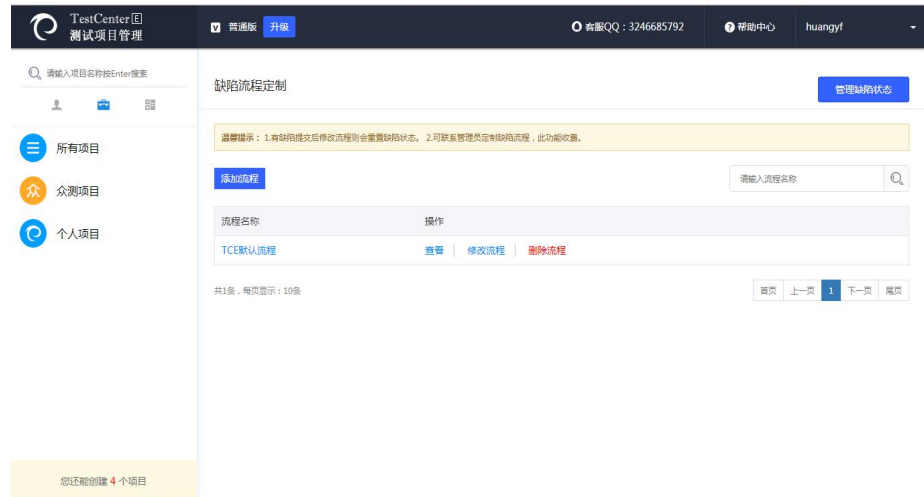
TestCenter E
测试项目管理

V 普通版 升级

客服QQ：3246685792

帮助中心

huangyf

请输入项目名称按Enter搜索

所有项目

众测项目

个人项目

您还能创建 4 个项目

缺陷流程定制

管理缺陷状态

温馨提示：1.有缺陷提交后修改流程则会重置缺陷状态。 2.可联系管理员定制缺陷流程，此功能收费。

添加流程

请输入流程名称

| 流程名称 | 操作 |
|---|---|
| TCE默认流程 | 查看 修改流程 删除流程 |

共1条，每页显示：10条

首页 上一页 1 下一页 尾页